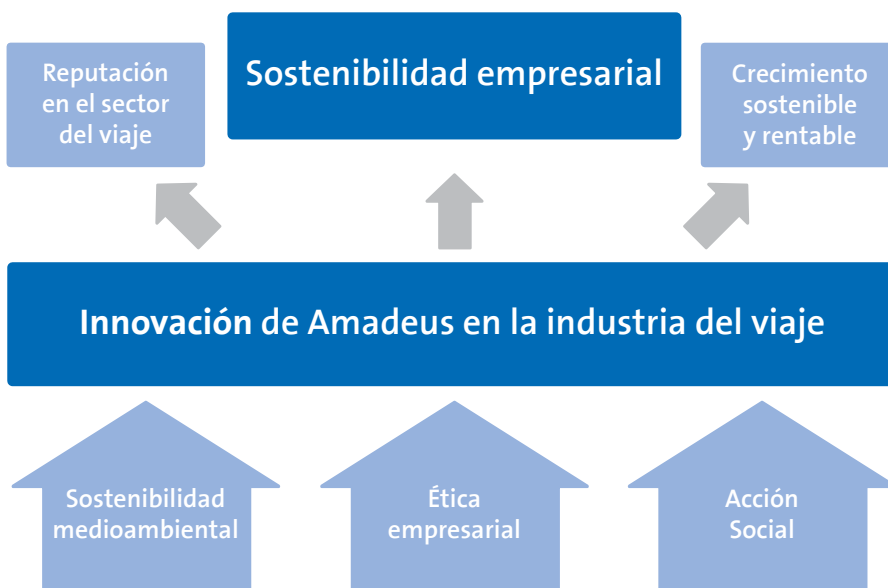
Reputación en el sector del viaje

Sostenibilidad empresarial

Crecimiento sostenible y rentable

Innovación de Amadeus en la industria del viaje

Sostenibilidad medioambiental

Ética empresarial

Acción Social